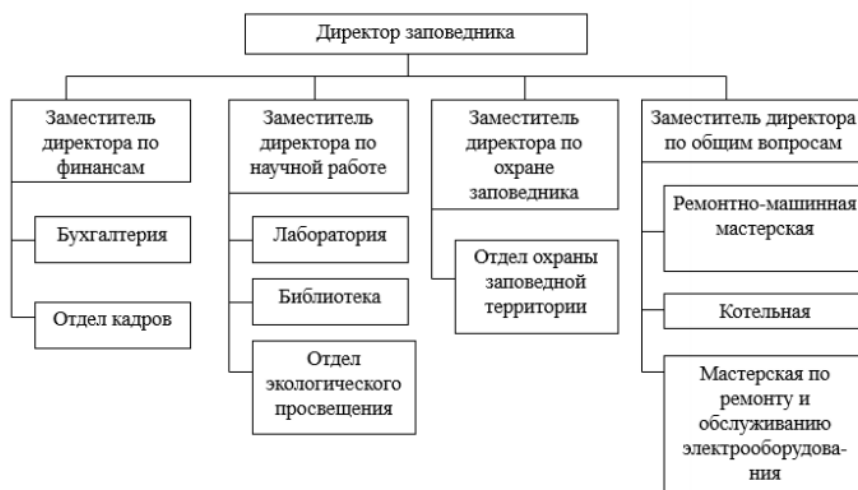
Директор заповедника

Заместитель директора по финансам

Бухгалтерия

Отдел кадров

Заместитель директора по научной работе

Лаборатория

Библиотека

Отдел экологического просвещения

Заместитель директора по охране заповедника

Отдел охраны заповедной территории

Заместитель директора по общим вопросам

Ремонтно-машинная мастерская

Котельная

Мастерская по ремонту и обслуживанию электрооборудования